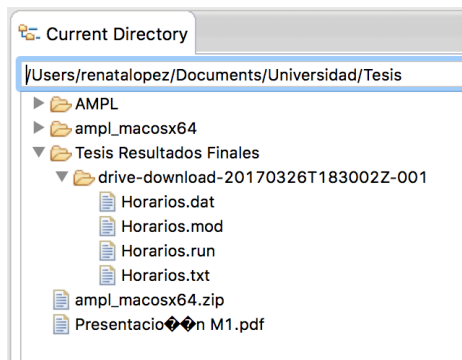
Current Directory

/Users/renatalopez/Documents/Universidad/Tesis

AMPL
ampl_macosx64
Tesis Resultados Finales
drive-download-20170326T183002Z-001
Horarios.dat
Horarios.mod
Horarios.run
Horarios.txt
ampl_macosx64.zip
Presentacio��n M1.pdf